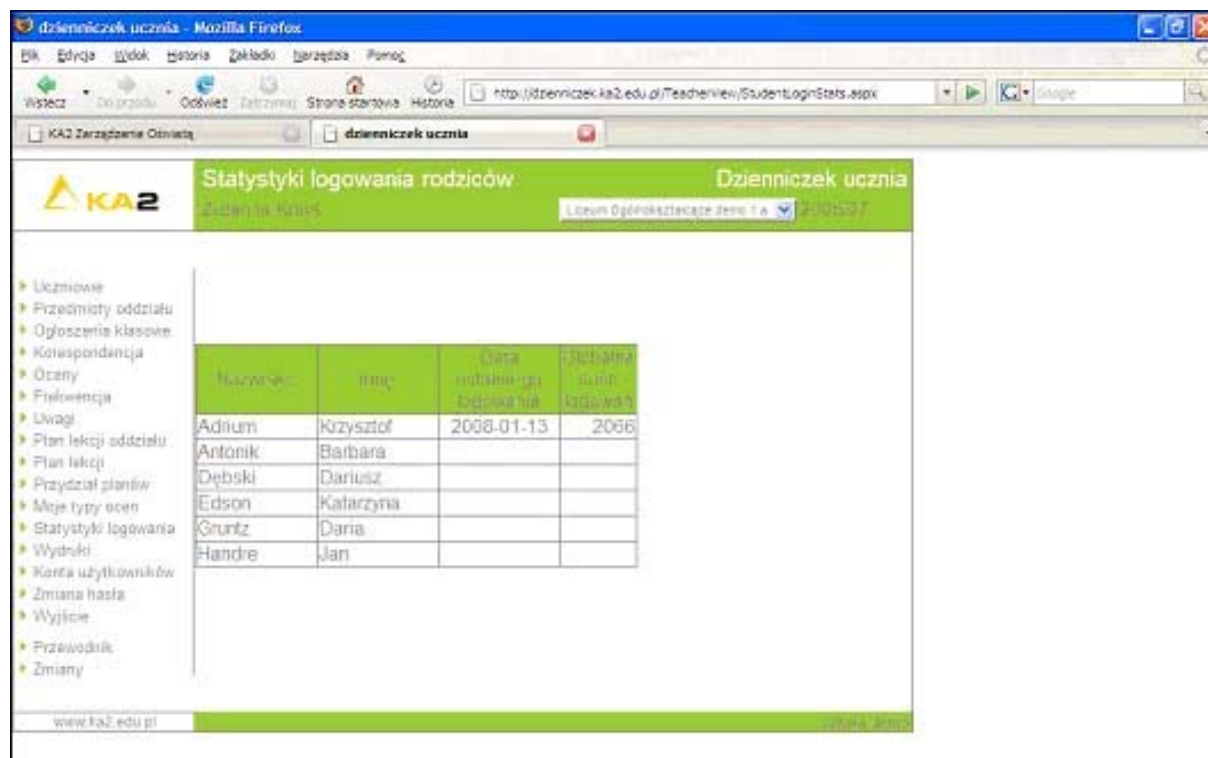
dzienniczek ucznia - Mozilla Firefox

Plik Edycja Widok Historia Zakładki Narzędzia Pomoc

Wstecz Do przodu Odśwież Zatrzymaj Strona startowa Historia http://dzienniczek.ka2.edu.pl/Teacherview/StudentLoginStats.aspx Google

KA2 Zarządzanie Oświatą dzienniczek ucznia

KA2

Statystyki logowania rodziców
Zuzanna Kos

Dzienniczek ucznia
Liceum Ogólnokształcące demo 1 a 2006/07

▸ Uczniowie
▸ Przedmioty oddziału
▸ Ogłoszenia klasowe
▸ Korespondencja
▸ Oceny
▸ Frekwencja
▸ Uwagi
▸ Plan lekcji oddziału
▸ Plan lekcji
▸ Przydział planów
▸ Moje typy ocen
▸ Statystyki logowania
▸ Wydruki
▸ Konta użytkowników
▸ Zmiana hasła
▸ Wyjście
▸ Przewodnik
▸ Zmiany

| Nazwisko | Imię | Data ostatniego logowania | Liczba logowań |
|---|---|---|---|
| Adrium | Krzysztof | 2008-01-13 | 2066 |
| Antonik | Barbara | | |
| Dębski | Dariusz | | |
| Edson | Katarzyna | | |
| Gruntz | Daria | | |
| Handre | Jan | | |

www.ka2.edu.pl

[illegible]